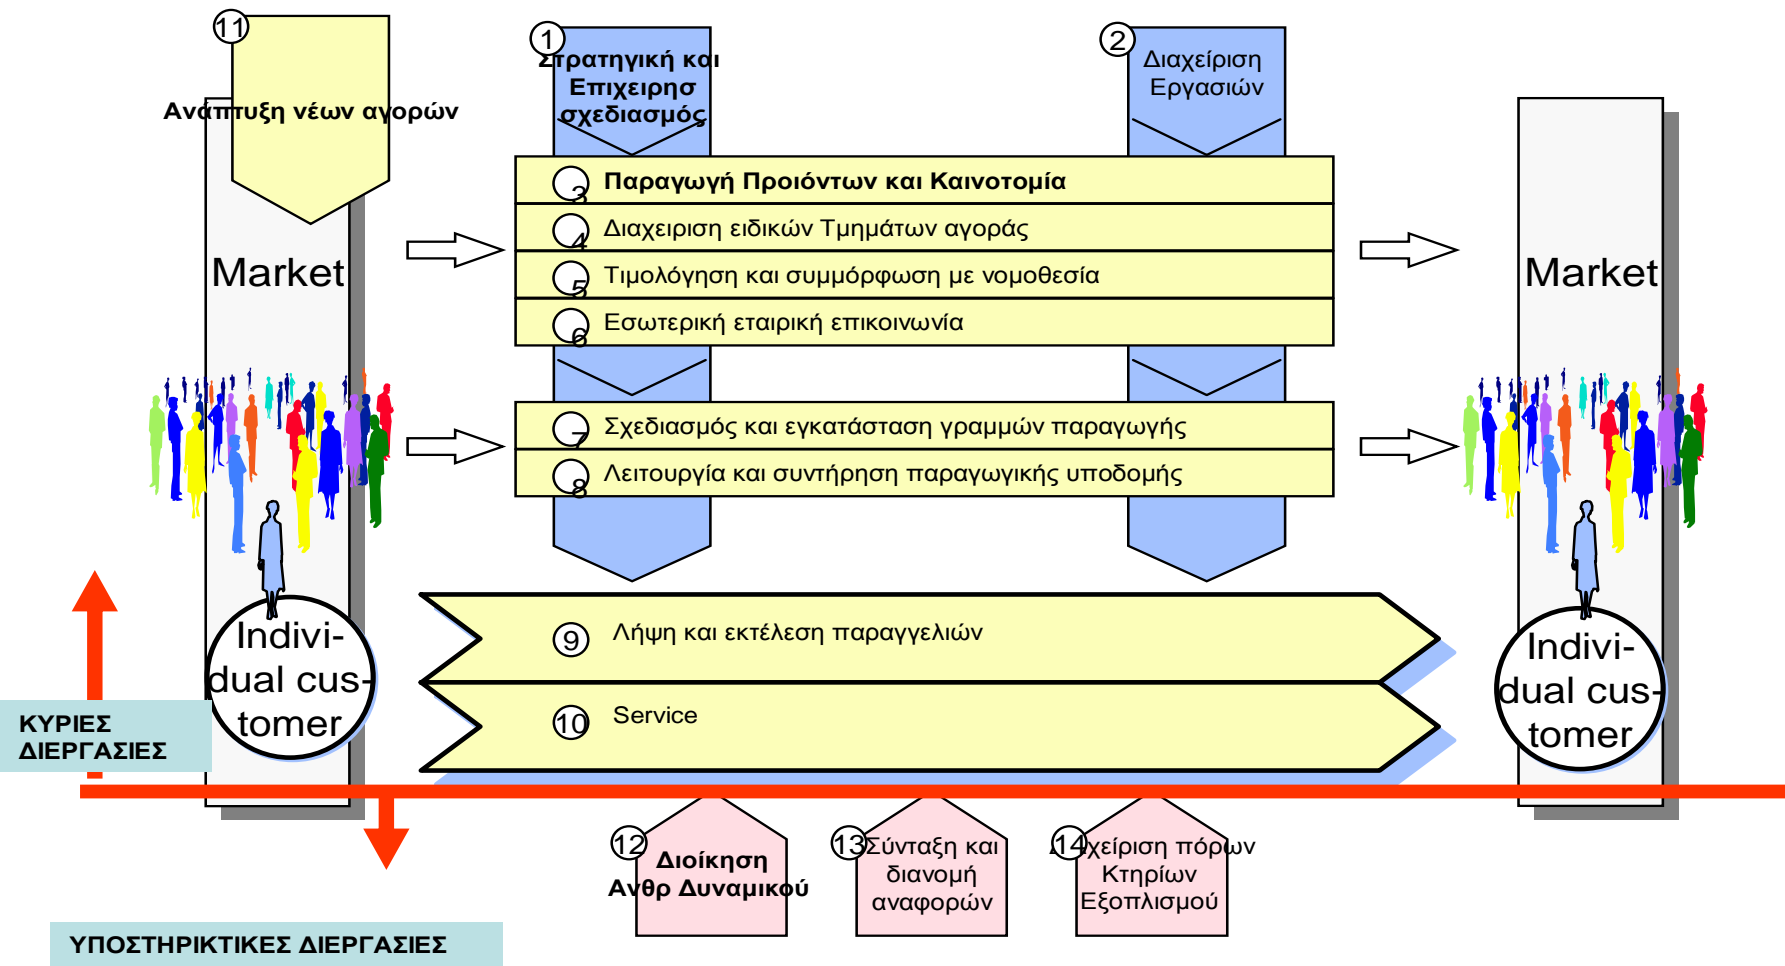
11
Αναπτυξη νέων αγορών

1
Στρατηγική και Επιχειρησ σχεδιασμός

2
Διαχείριση Εργασιών

Market

3 Παραγωγή Προιόντων και Καινοτομία
4 Διαχείριση ειδικών Τμημάτων αγοράς
5 Τιμολόγηση και συμμόρφωση με νομοθεσία
6 Εσωτερική εταιρική επικοινωνία

Market

7 Σχεδιασμός και εγκατάσταση γραμμών παραγωγής
8 Λειτουργία και συντήρηση παραγωγικής υποδομής

Individual customer

9 Λήψη και εκτέλεση παραγγελιών

10 Service

Individual customer

ΚΥΡΙΕΣ ΔΙΕΡΓΑΣΙΕΣ

12 Διοίκηση Ανθρ Δυναμικού

13 Σύνταξη και διανομή αναφορών

14 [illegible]χείριση πόρων Κτηρίων Εξοπλισμού

ΥΠΟΣΤΗΡΙΚΤΙΚΕΣ ΔΙΕΡΓΑΣΙΕΣ